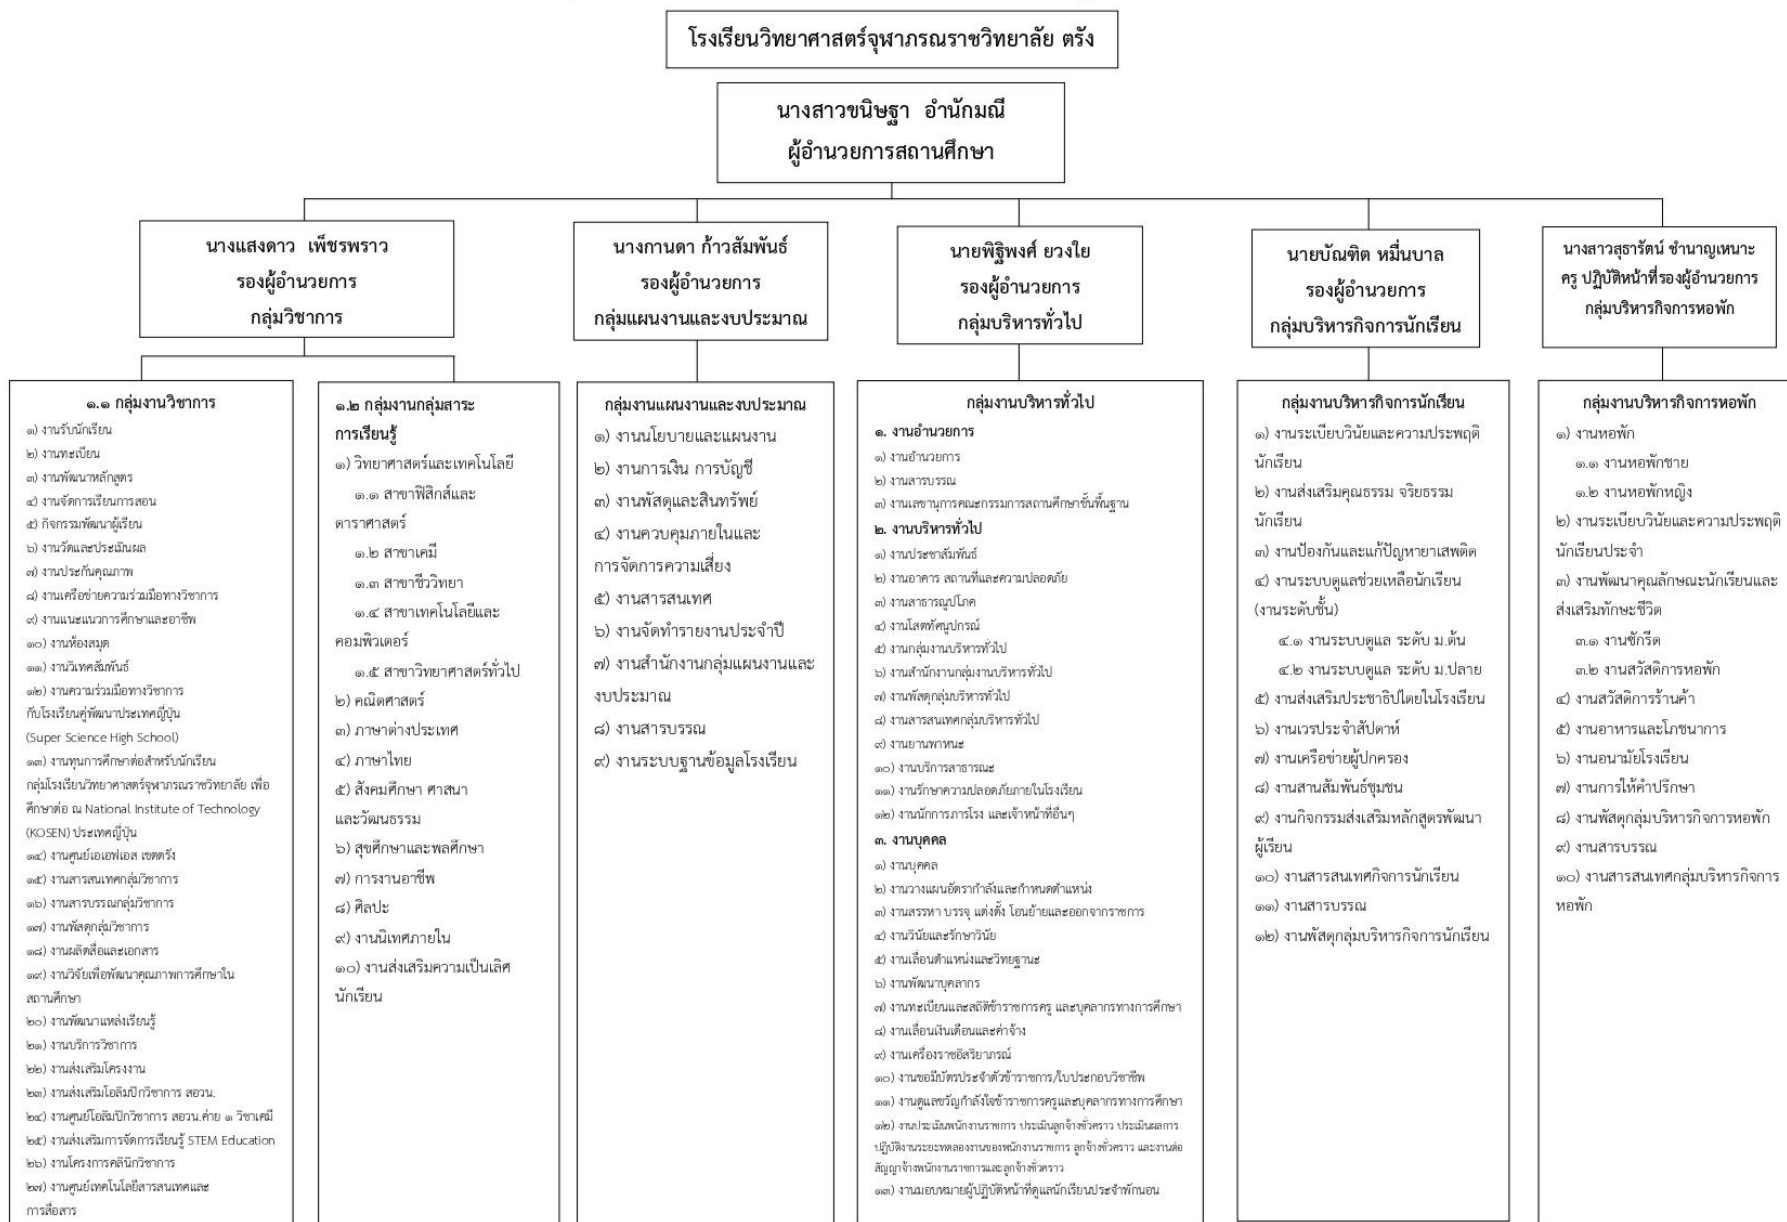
โรงเรียนวิทยาศาสตร์จุฬาภรณราชวิทยาลัย ตรัง

นางสาวขนิษฐา อำนักมณี
ผู้อำนวยการสถานศึกษา

นางแสงดาว เพ็ชรพราว
รองผู้อำนวยการ
กลุ่มวิชาการ

นางกานดา ก้าวสัมพันธ์
รองผู้อำนวยการ
กลุ่มแผนงานและงบประมาณ

นายพิฐิพงศ์ ยวงใย
รองผู้อำนวยการ
กลุ่มบริหารทั่วไป

นายบัณฑิต หมื่นบาล
รองผู้อำนวยการ
กลุ่มบริหารกิจการนักเรียน

นางสาวสุธารัตน์ ชำนาญเหนาะ
ครู ปฏิบัติหน้าที่รองผู้อำนวยการ
กลุ่มบริหารกิจการหอพัก

๑.๑ กลุ่มงานวิชาการ
๑) งานรับนักเรียน
๒) งานทะเบียน
๓) งานพัฒนาหลักสูตร
๔) งานจัดการเรียนการสอน
๕) กิจกรรมพัฒนาผู้เรียน
๖) งานวัดและประเมินผล
๗) งานประกันคุณภาพ
๘) งานเครือข่ายความร่วมมือทางวิชาการ
๙) งานแนะแนวการศึกษาและอาชีพ
๑๐) งานห้องสมุด
๑๑) งานวิเทศสัมพันธ์
๑๒) งานความร่วมมือทางวิชาการกับโรงเรียนคู่พัฒนาประเทศญี่ปุ่น (Super Science High School)
๑๓) งานทุนการศึกษาต่อสำหรับนักเรียนกลุ่มโรงเรียนวิทยาศาสตร์จุฬาภรณราชวิทยาลัย เพื่อศึกษาต่อ ณ National Institute of Technology (KOSEN) ประเทศญี่ปุ่น
๑๔) งานศูนย์เอเอฟเอส เขตตรัง
๑๕) งานสารสนเทศกลุ่มวิชาการ
๑๖) งานสารบรรณกลุ่มวิชาการ
๑๗) งานพัสดุกลุ่มวิชาการ
๑๘) งานผลิตสื่อและเอกสาร
๑๙) งานวิจัยเพื่อพัฒนาคุณภาพการศึกษาในสถานศึกษา
๒๐) งานพัฒนาแหล่งเรียนรู้
๒๑) งานบริการวิชาการ
๒๒) งานส่งเสริมโครงงาน
๒๓) งานส่งเสริมโอลิมปิกวิชาการ สอวน.
๒๔) งานศูนย์โอลิมปิกวิชาการ สอวน.ค่าย ๑ วิชาเคมี
๒๕) งานส่งเสริมการจัดการเรียนรู้ STEM Education
๒๖) งานโครงการคลินิกวิชาการ
๒๗) งานศูนย์เทคโนโลยีสารสนเทศและการสื่อสาร

๑.๒ กลุ่มงานกลุ่มสาระการเรียนรู้
๑) วิทยาศาสตร์และเทคโนโลยี
๑.๑ สาขาฟิสิกส์และดาราศาสตร์
๑.๒ สาขาเคมี
๑.๓ สาขาชีววิทยา
๑.๔ สาขาเทคโนโลยีและคอมพิวเตอร์
๑.๕ สาขาวิทยาศาสตร์ทั่วไป
๒) คณิตศาสตร์
๓) ภาษาต่างประเทศ
๔) ภาษาไทย
๕) สังคมศึกษา ศาสนาและวัฒนธรรม
๖) สุขศึกษาและพลศึกษา
๗) การงานอาชีพ
๘) ศิลปะ
๙) งานนิเทศภายใน
๑๐) งานส่งเสริมความเป็นเลิศนักเรียน

กลุ่มงานแผนงานและงบประมาณ
๑) งานนโยบายและแผนงาน
๒) งานการเงิน การบัญชี
๓) งานพัสดุและสินทรัพย์
๔) งานควบคุมภายในและการจัดการความเสี่ยง
๕) งานสารสนเทศ
๖) งานจัดทำรายงานประจำปี
๗) งานสำนักงานกลุ่มแผนงานและงบประมาณ
๘) งานสารบรรณ
๙) งานระบบฐานข้อมูลโรงเรียน

กลุ่มงานบริหารทั่วไป
๑. งานอำนวยการ
๑) งานอำนวยการ
๒) งานสารบรรณ
๓) งานเลขานุการคณะกรรมการสถานศึกษาขั้นพื้นฐาน
๒. งานบริหารทั่วไป
๑) งานประชาสัมพันธ์
๒) งานอาคาร สถานที่และความปลอดภัย
๓) งานสาธารณูปโภค
๔) งานโสตทัศนูปกรณ์
๕) งานกลุ่มงานบริหารทั่วไป
๖) งานสำนักงานกลุ่มงานบริหารทั่วไป
๗) งานพัสดุกลุ่มบริหารทั่วไป
๘) งานสารสนเทศกลุ่มบริหารทั่วไป
๙) งานยานพาหนะ
๑๐) งานบริการสาธารณะ
๑๑) งานรักษาความปลอดภัยภายในโรงเรียน
๑๒) งานนักการภารโรง และเจ้าหน้าที่อื่นๆ
๓. งานบุคคล
๑) งานบุคคล
๒) งานวางแผนอัตรากำลังและกำหนดตำแหน่ง
๓) งานสรรหา บรรจุ แต่งตั้ง โอนย้ายและออกจากราชการ
๔) งานวินัยและรักษาวินัย
๕) งานเลื่อนตำแหน่งและวิทยฐานะ
๖) งานพัฒนาบุคลากร
๗) งานทะเบียนและสถิติข้าราชการครู และบุคลากรทางการศึกษา
๘) งานเลื่อนเงินเดือนและค่าจ้าง
๙) งานเครื่องราชอิสริยาภรณ์
๑๐) งานขอมีบัตรประจำตัวข้าราชการ/ใบประกอบวิชาชีพ
๑๑) งานดูแลขวัญกำลังใจข้าราชการครูและบุคลากรทางการศึกษา
๑๒) งานประเมินพนักงานราชการ ประเมินลูกจ้างชั่วคราว ประเมินผลการปฏิบัติงานระยะทดลองงานของพนักงานราชการ ลูกจ้างชั่วคราว และงานต่อสัญญาจ้างพนักงานราชการและลูกจ้างชั่วคราว
๑๓) งานมอบหมายผู้ปฏิบัติหน้าที่ดูแลนักเรียนประจำพักนอน

กลุ่มงานบริหารกิจการนักเรียน
๑) งานระเบียบวินัยและความประพฤตินักเรียน
๒) งานส่งเสริมคุณธรรม จริยธรรมนักเรียน
๓) งานป้องกันและแก้ปัญหายาเสพติด
๔) งานระบบดูแลช่วยเหลือนักเรียน (งานระดับชั้น)
๔.๑ งานระบบดูแล ระดับ ม.ต้น
๔.๒ งานระบบดูแล ระดับ ม.ปลาย
๕) งานส่งเสริมประชาธิปไตยในโรงเรียน
๖) งานเวรประจำสัปดาห์
๗) งานเครือข่ายผู้ปกครอง
๘) งานสานสัมพันธ์ชุมชน
๙) งานกิจกรรมส่งเสริมหลักสูตรพัฒนาผู้เรียน
๑๐) งานสารสนเทศกิจการนักเรียน
๑๑) งานสารบรรณ
๑๒) งานพัสดุกลุ่มบริหารกิจการนักเรียน

กลุ่มงานบริหารกิจการหอพัก
๑) งานหอพัก
๑.๑ งานหอพักชาย
๑.๒ งานหอพักหญิง
๒) งานระเบียบวินัยและความประพฤตินักเรียนประจำ
๓) งานพัฒนาคุณลักษณะนักเรียนและส่งเสริมทักษะชีวิต
๓.๑ งานซักรีด
๓.๒ งานสวัสดิการหอพัก
๔) งานสวัสดิการร้านค้า
๕) งานอาหารและโภชนาการ
๖) งานอนามัยโรงเรียน
๗) งานการให้คำปรึกษา
๘) งานพัสดุกลุ่มบริหารกิจการหอพัก
๙) งานสารบรรณ
๑๐) งานสารสนเทศกลุ่มบริหารกิจการหอพัก